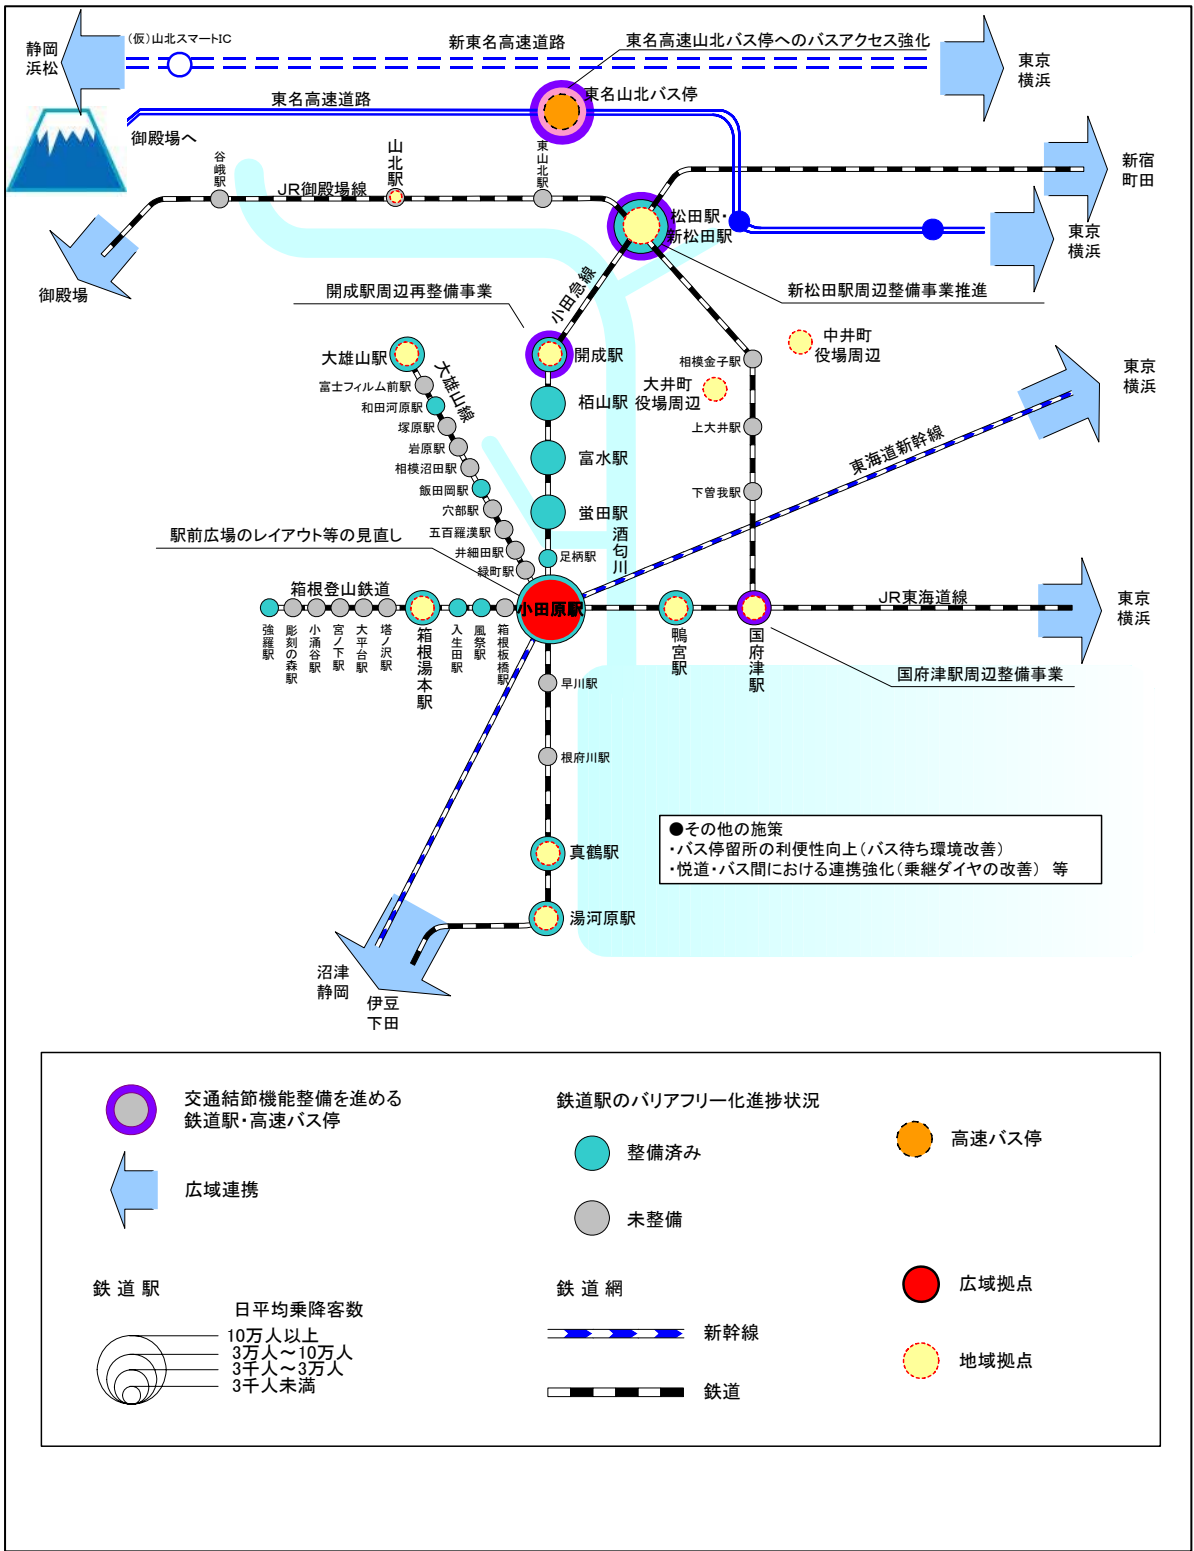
静岡
浜松

(仮)山北スマートIC

新東名高速道路

東名高速山北バス停へのバスアクセス強化

東京
横浜

東名高速道路

東名山北バス停

御殿場へ

谷峨駅

山北駅

東山北駅

JR御殿場線

新宿
町田

松田駅・
新松田駅

東京
横浜

御殿場

開成駅周辺再整備事業

小田急線

新松田駅周辺整備事業推進

中井町
役場周辺

大雄山駅

大雄山線

開成駅

相模金子駅

東京
横浜

富士フィルム前駅

和田河原駅

大井町
役場周辺

栢山駅

塚原駅

上大井駅

岩原駅

東海道新幹線

相模沼田駅

富水駅

飯田岡駅

下曽我駅

穴部駅

螢田駅

五百羅漢駅

酒匂川

駅前広場のレイアウト等の見直し

井細田駅

足柄駅

緑町駅

箱根登山鉄道

JR東海道線

東京
横浜

小田原駅

強羅駅

彫刻の森駅

小涌谷駅

宮ノ下駅

大平台駅

塔ノ沢駅

箱根湯本駅

入生田駅

風祭駅

箱根板橋駅

鴨宮駅

国府津駅

国府津駅周辺整備事業

早川駅

根府川駅

●その他の施策
・バス停留所の利便性向上(バス待ち環境改善)
・悦道・バス間における連携強化(乗継ダイヤの改善) 等

真鶴駅

湯河原駅

沼津
静岡

伊豆
下田

交通結節機能整備を進める
鉄道駅・高速バス停

鉄道駅のバリアフリー化進捗状況

高速バス停

整備済み

広域連携

未整備

鉄 道 駅

鉄 道 網

広域拠点

日平均乗降客数

10万人以上
3万人～10万人
3千人～3万人
3千人未満

新幹線

地域拠点

鉄道